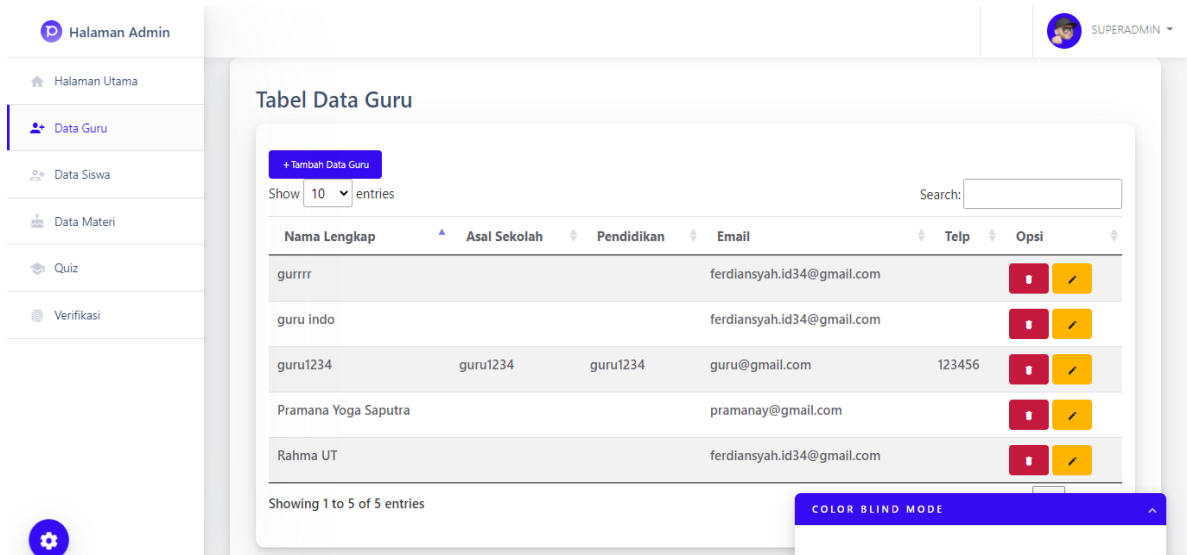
Halaman Admin

SUPERADMIN

Halaman Utama
Data Guru
Data Siswa
Data Materi
Quiz
Verifikasi

Tabel Data Guru

+ Tambah Data Guru

Show 10 entries

Search:

| Nama Lengkap | Asal Sekolah | Pendidikan | Email | Telp | Opsi |
|---|---|---|---|---|---|
| gurrrr | | | ferdiansyah.id34@gmail.com | | |
| guru indo | | | ferdiansyah.id34@gmail.com | | |
| guru1234 | guru1234 | guru1234 | guru@gmail.com | 123456 | |
| Pramana Yoga Saputra | | | pramanay@gmail.com | | |
| Rahma UT | | | ferdiansyah.id34@gmail.com | | |

Showing 1 to 5 of 5 entries

COLOR BLIND MODE